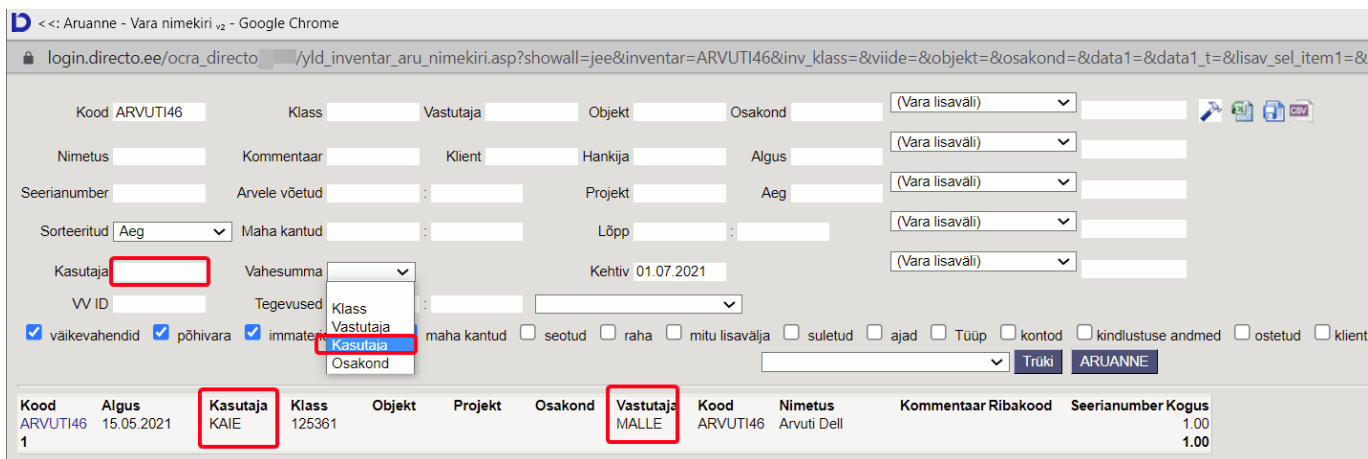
<<: Aruanne - Vara nimekiri v2 - Google Chrome

login.directo.ee/ocra_directo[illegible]/yld_inventar_aru_nimekiri.asp?showall=jee&inventar=ARVUTI46&inv_klass=&viide=&objekt=&osakond=&data1=&data1_t=&lisav_sel_item1=&

Kood ARVUTI46 Klass Vastutaja Objekt Osakond (Vara lisaväli)

Nimetus Kommentaar Klient Hankija Algus (Vara lisaväli)

Seerianumber Arvele võetud : Projekt Aeg (Vara lisaväli)

Sorteeritud Aeg Maha kantud : Lõpp : (Vara lisaväli)

Kasutaja Vahesumma Kehtiv 01.07.2021 (Vara lisaväli)

VV ID Tegevused :

Klass
Vastutaja
Kasutaja
Osakond

väikevahendid põhivara immateri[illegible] maha kantud seotud raha mitu lisavälja suletud ajad Tüüp kontod kindlustuse andmed ostetud klient

Trüki ARUANNE

| Kood | Algus | Kasutaja | Klass | Objekt | Projekt | Osakond | Vastutaja | Kood | Nimetus | Kommentaar | Ribakood | Seerianumber | Kogus |
|---|---|---|---|---|---|---|---|---|---|---|---|---|---|
| ARVUTI46 | 15.05.2021 | KAIE | 125361 | | | | MALLE | ARVUTI46 | Arvuti Dell | | | | 1.00 |
| 1 | | | | | | | | | | | | | 1.00 |